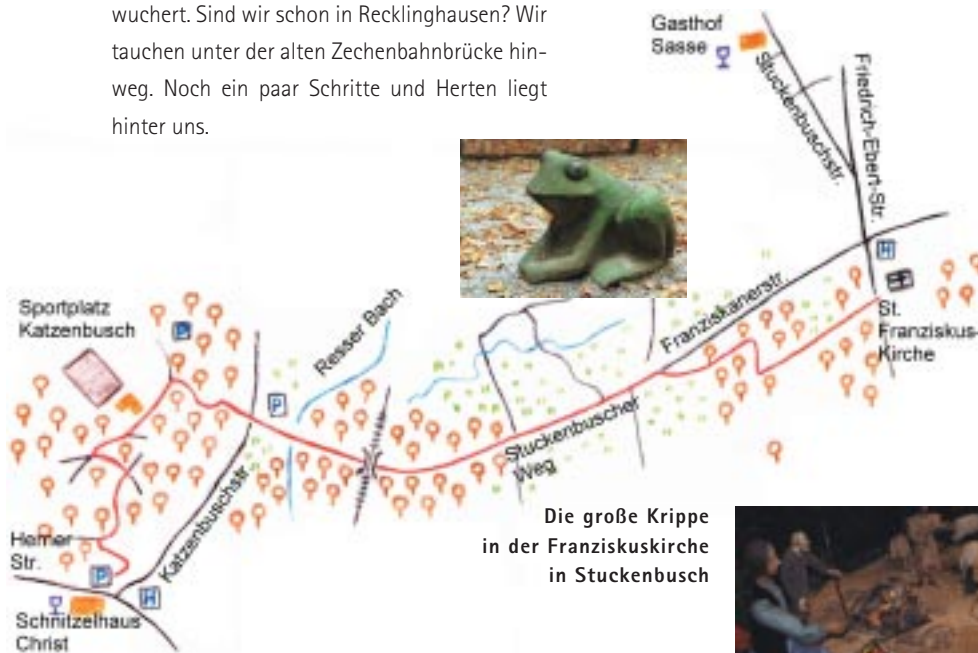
wuchert. Sind wir schon in Recklinghausen? Wir tauchen unter der alten Zechenbahnbrücke hinweg. Noch ein paar Schritte und Herten liegt hinter uns.

Gasthof Sasse

Stuckenbuschstr.

Friedrich-Ebert-Str.

Sportplatz Katzenbusch

Resser Bach

Franziskanerstr.

St. Franziskus-Kirche

Stuckenbuscher Weg

Katzenbuschstr.

Herner Str.

Schnitzelhaus Christ

Die große Krippe in der Franziskuskirche in Stuckenbusch